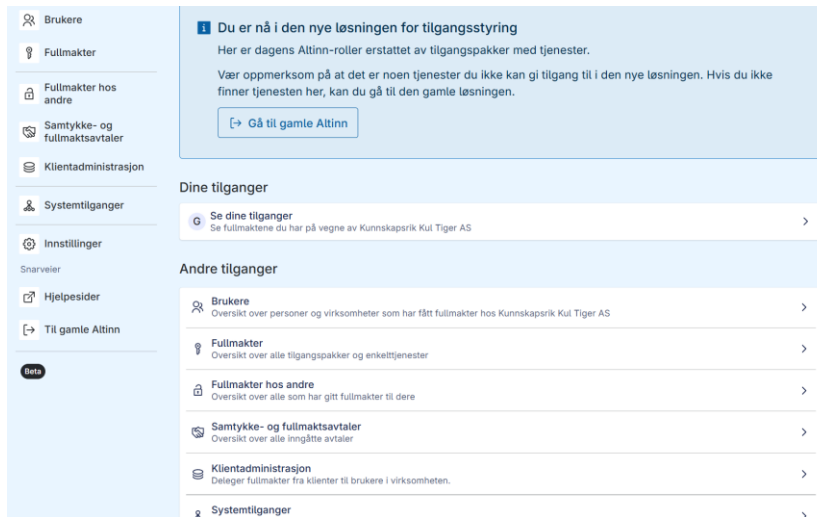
Brukere

Fullmakter

Fullmakter hos andre

Samtykke- og fullmaktsavtaler

Klientadministrasjon

Systemtilganger

Innstillinger

Snarveier

Hjelpesider

Til gamle Altinn

Beta

i Du er nå i den nye løsningen for tilgangsstyring

Her er dagens Altinn-roller erstattet av tilgangspakker med tjenester.

Vær oppmerksom på at det er noen tjenester du ikke kan gi tilgang til i den nye løsningen. Hvis du ikke finner tjenesten her, kan du gå til den gamle løsningen.

Gå til gamle Altinn

Dine tilganger

G Se dine tilganger
Se fullmaktene du har på vegne av Kunnskapsrik Kul Tiger AS

Andre tilganger

Brukere
Oversikt over personer og virksomheter som har fått fullmakter hos Kunnskapsrik Kul Tiger AS

Fullmakter
Oversikt over alle tilgangspakker og enkelttjenester

Fullmakter hos andre
Oversikt over alle som har gitt fullmakter til dere

Samtykke- og fullmaktsavtaler
Oversikt over alle inngåtte avtaler

Klientadministrasjon
Deleger fullmakter fra klienter til brukere i virksomheten.

Systemtilganger